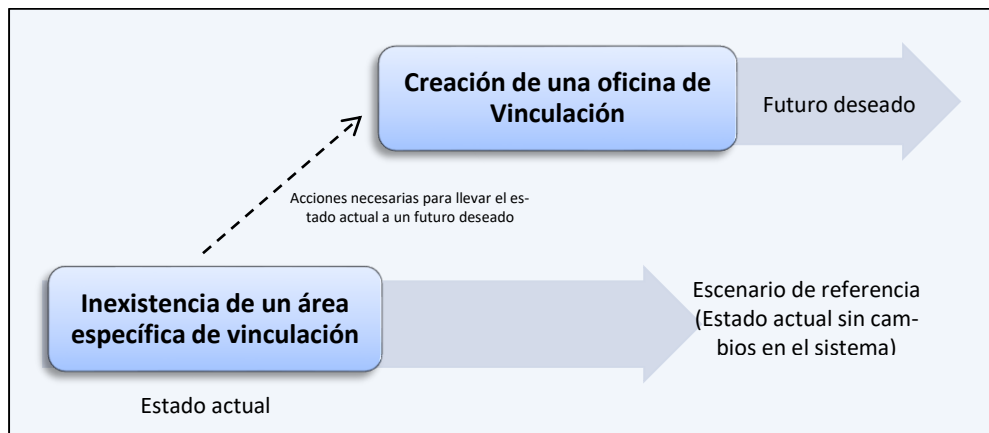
Creación de una oficina de Vinculación

Futuro deseado

Acciones necesarias para llevar el estado actual a un futuro deseado

Inexistencia de un área específica de vinculación

Escenario de referencia (Estado actual sin cambios en el sistema)

Estado actual